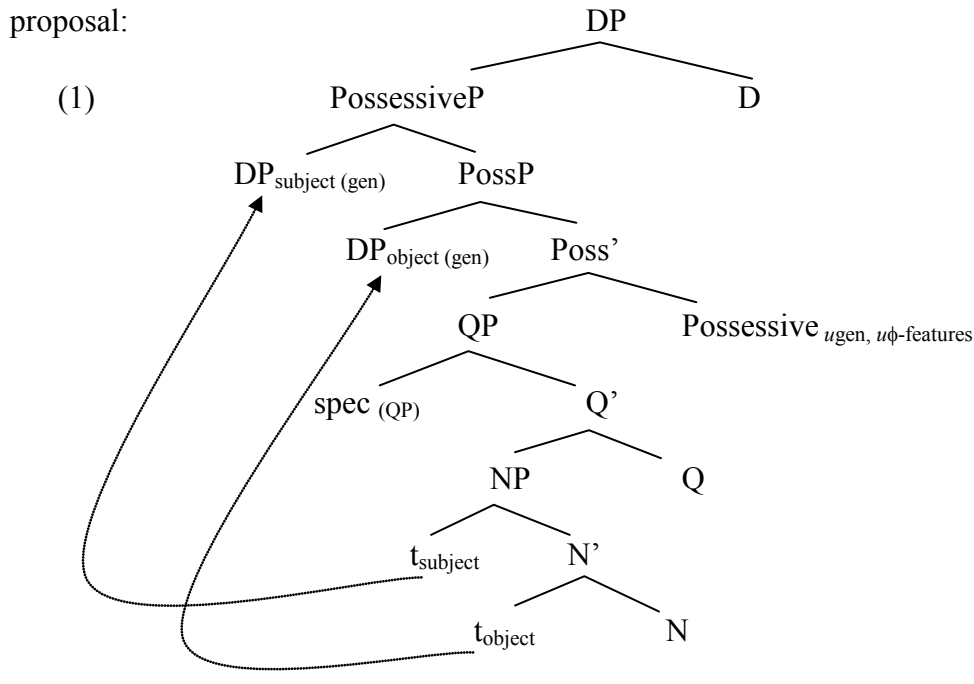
proposal:

(1)

DP

PossessiveP

D

$DP_{subject\ (gen)}$

PossP

$DP_{object\ (gen)}$

Poss'

QP

Possessive $_{u\text{gen},\ u\phi\text{-features}}$

spec $_{(QP)}$

Q'

NP

Q

$t_{subject}$

N'

$t_{object}$

N